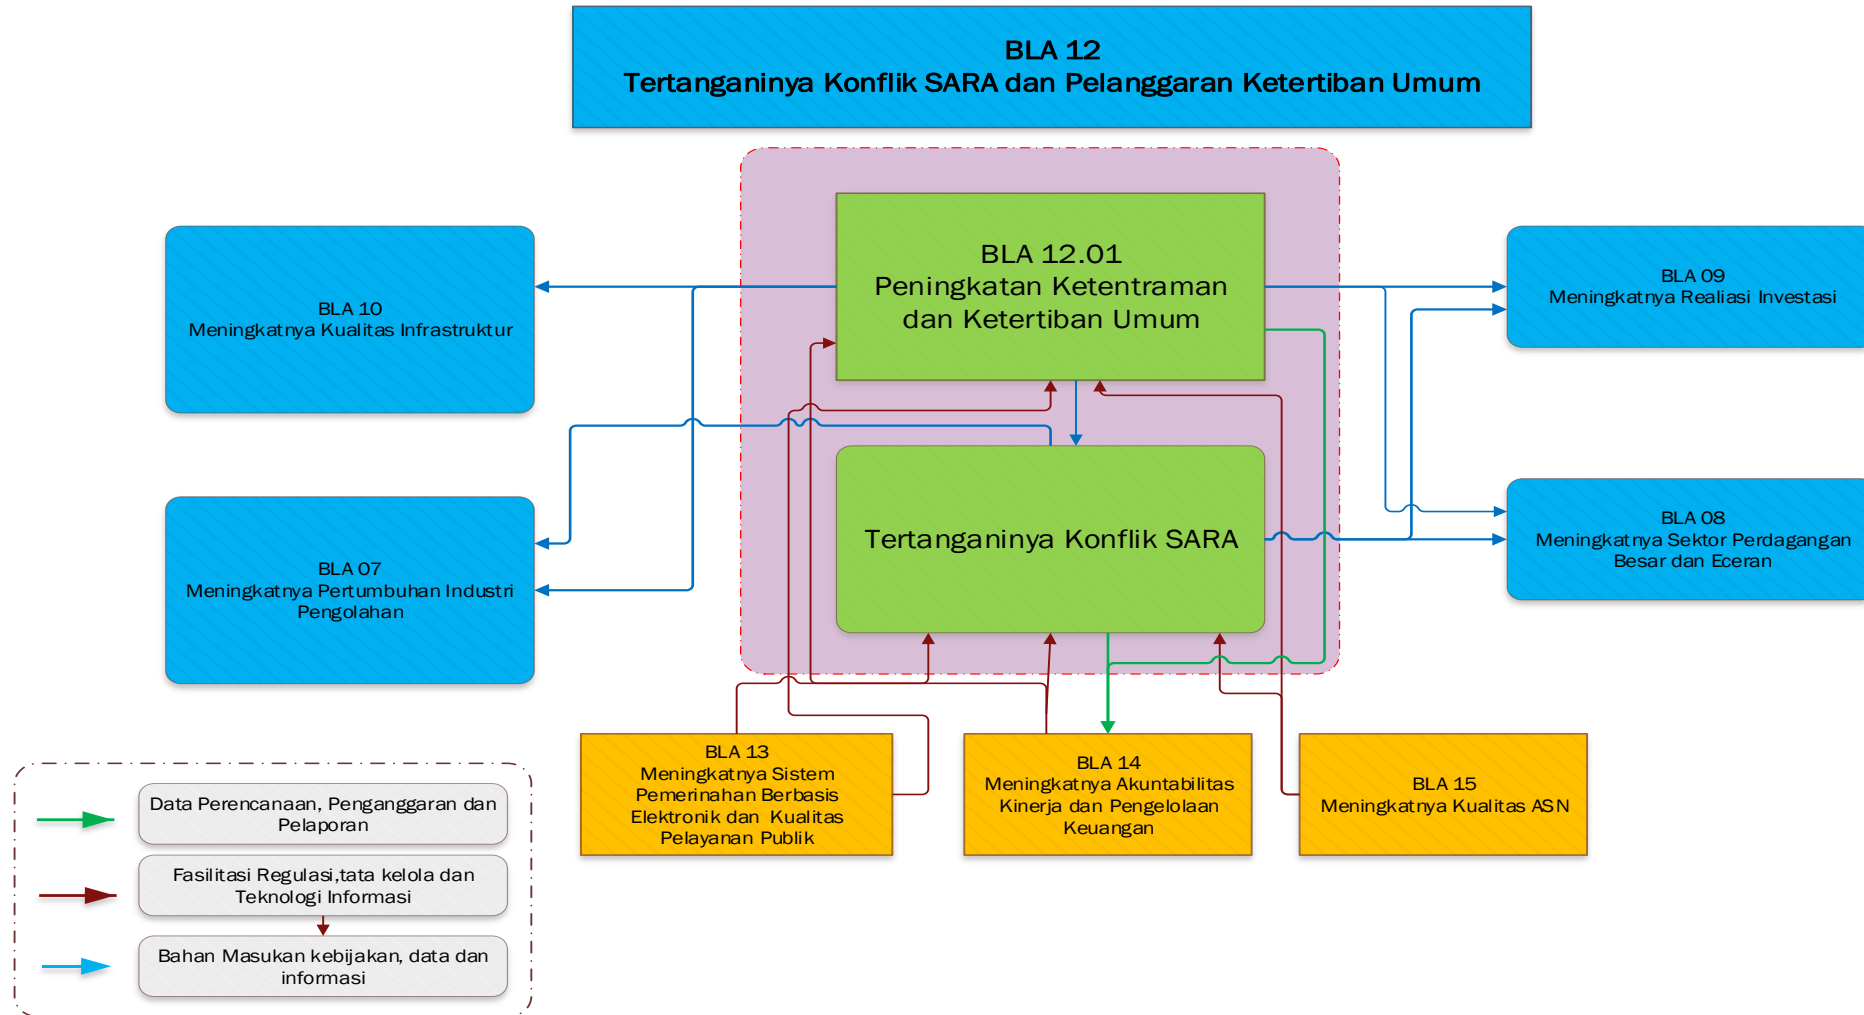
BLA 12
Tertanganinya Konflik SARA dan Pelanggaran Ketertiban Umum

BLA 10
Meningkatnya Kualitas Infrastruktur

BLA 12.01
Peningkatan Ketentraman dan Ketertiban Umum

BLA 09
Meningkatnya Realiasi Investasi

BLA 07
Meningkatnya Pertumbuhan Industri Pengolahan

Tertanganinya Konflik SARA

BLA 08
Meningkatnya Sektor Perdagangan Besar dan Eceran

BLA 13
Meningkatnya Sistem Pemerinahan Berbasis Elektronik dan Kualitas Pelayanan Publik

BLA 14
Meningkatnya Akuntabilitas Kinerja dan Pengelolaan Keuangan

BLA 15
Meningkatnya Kualitas ASN

Data Perencanaan, Penganggaran dan Pelaporan

Fasilitasi Regulasi,tata kelola dan Teknologi Informasi

Bahan Masukan kebijakan, data dan informasi